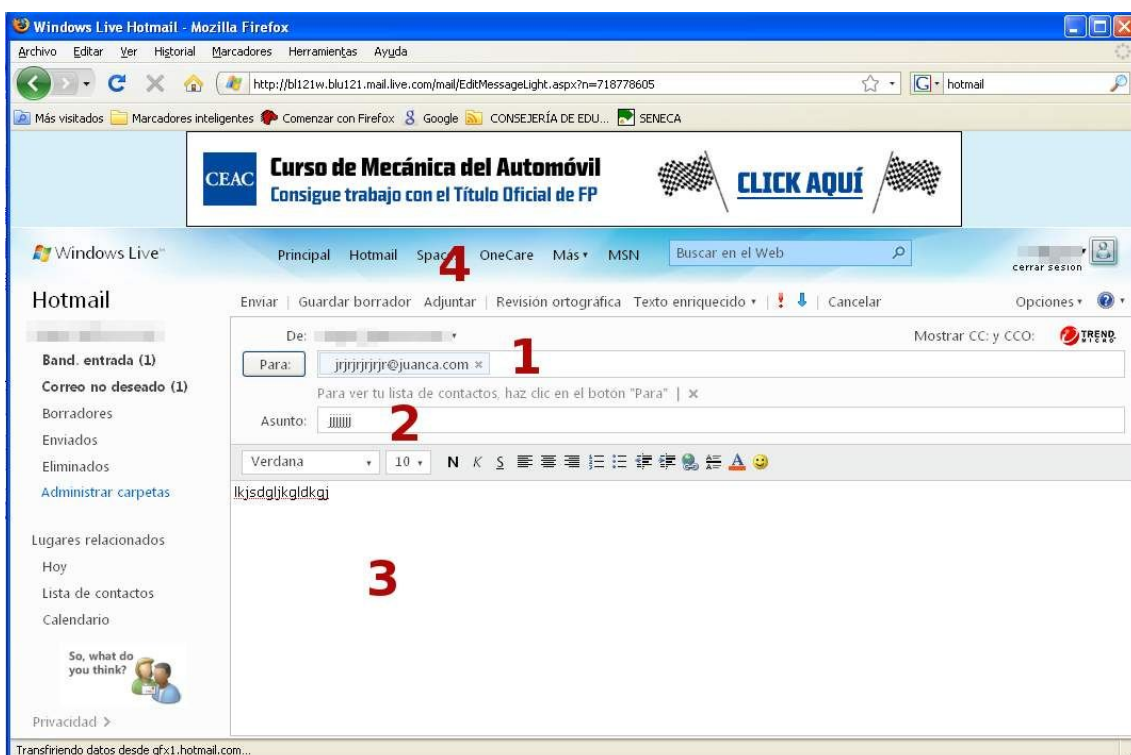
Windows Live Hotmail - Mozilla Firefox

Archivo Editar Ver Historial Marcadores Herramientas Ayuda

http://bl121w.blu121.mail.live.com/mail/EditMessageLight.aspx?n=718778605

hotmail

Más visitados Marcadores inteligentes Comenzar con Firefox Google CONSEJERÍA DE EDU... SENECA

CEAC Curso de Mecánica del Automóvil
Consigue trabajo con el Título Oficial de FP
CLICK AQUÍ

Windows Live

Principal Hotmail Spac 4 OneCare Más MSN Buscar en el Web

cerrar sesion

Hotmail

Enviar | Guardar borrador Adjuntar | Revisión ortográfica Texto enriquecido | | Cancelar

Opciones

De:

Mostrar CC: y CCO:

TREND

Band. entrada (1)

Para: jrjrjrjrjrjr@juanca.com × 1

Correo no deseado (1)

Para ver tu lista de contactos, haz clic en el botón "Para" | ×

Borradores

Asunto: jjjjjjj 2

Enviados

Eliminados

Verdana 10 N K S

Administrar carpetas

lkjsdgljkgldkgj

Lugares relacionados

Hoy

Lista de contactos

Calendario

3

So, what do you think?

Privacidad >

Transfiriendo datos desde gfx1.hotmail.com...